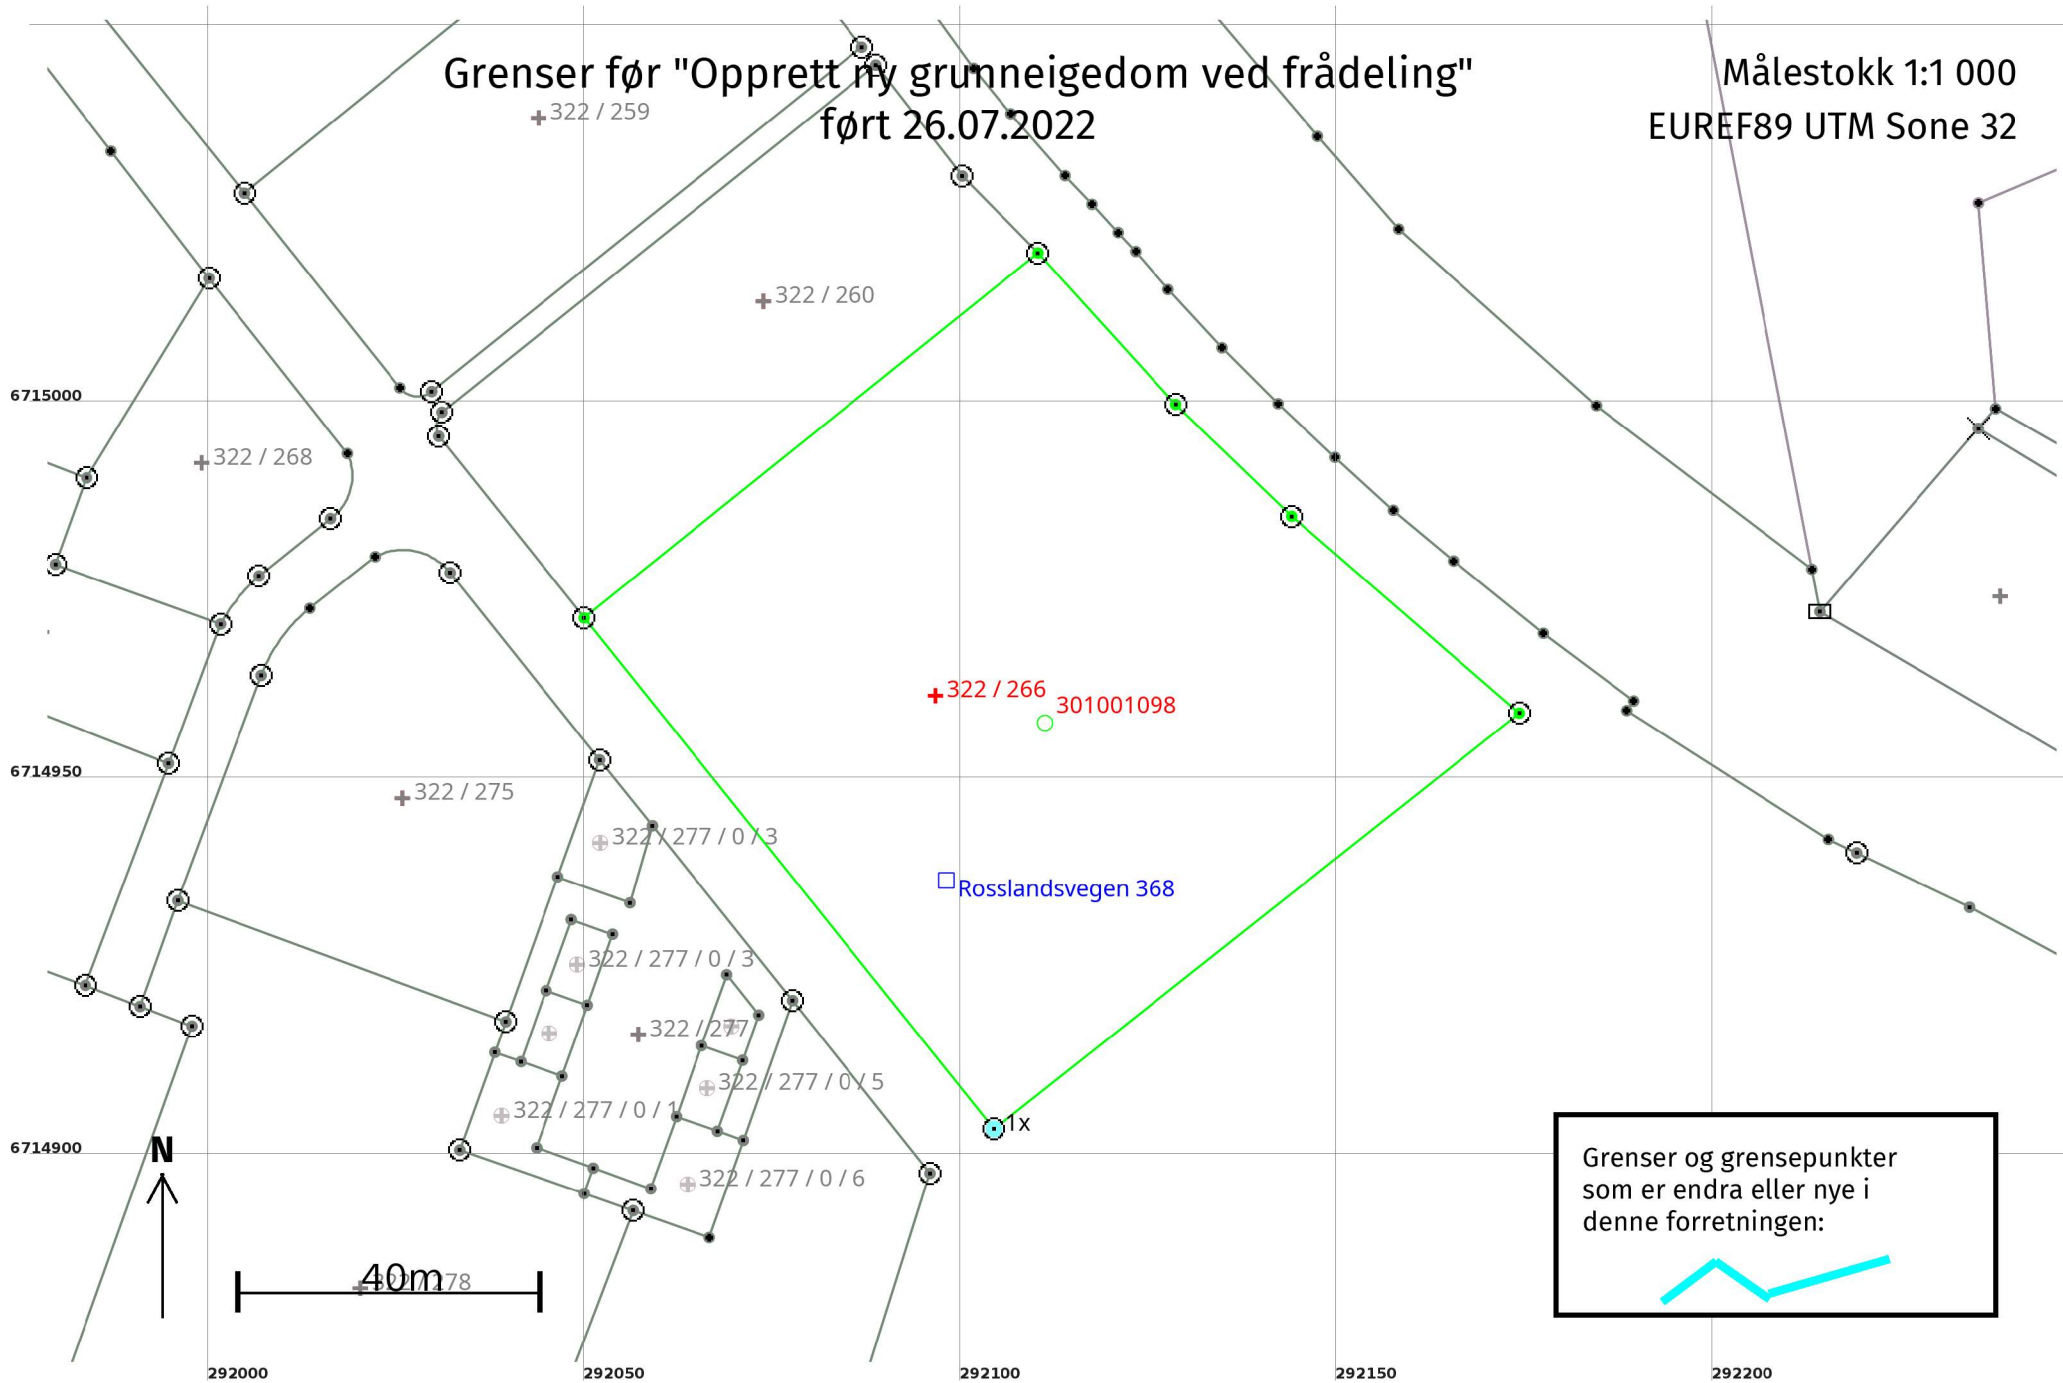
Grenser før "Opprett ny grunneigedom ved frådeling"
ført 26.07.2022

Målestokk 1:1 000
EUREF89 UTM Sone 32

322 / 259
322 / 260
6715000
322 / 268
322 / 266
301001098
6714950
322 / 275
322 / 277 / 0 / 3
Rosslandsvegen 368
322 / 277 / 0 / 3
322 / 277
322 / 277 / 0 / 5
322 / 277 / 0 / 1
1x
6714900
N
322 / 277 / 0 / 6
40m
322 / 278

Grenser og grensepunkter som er endra eller nye i denne forretningen:

292000
292050
292100
292150
292200